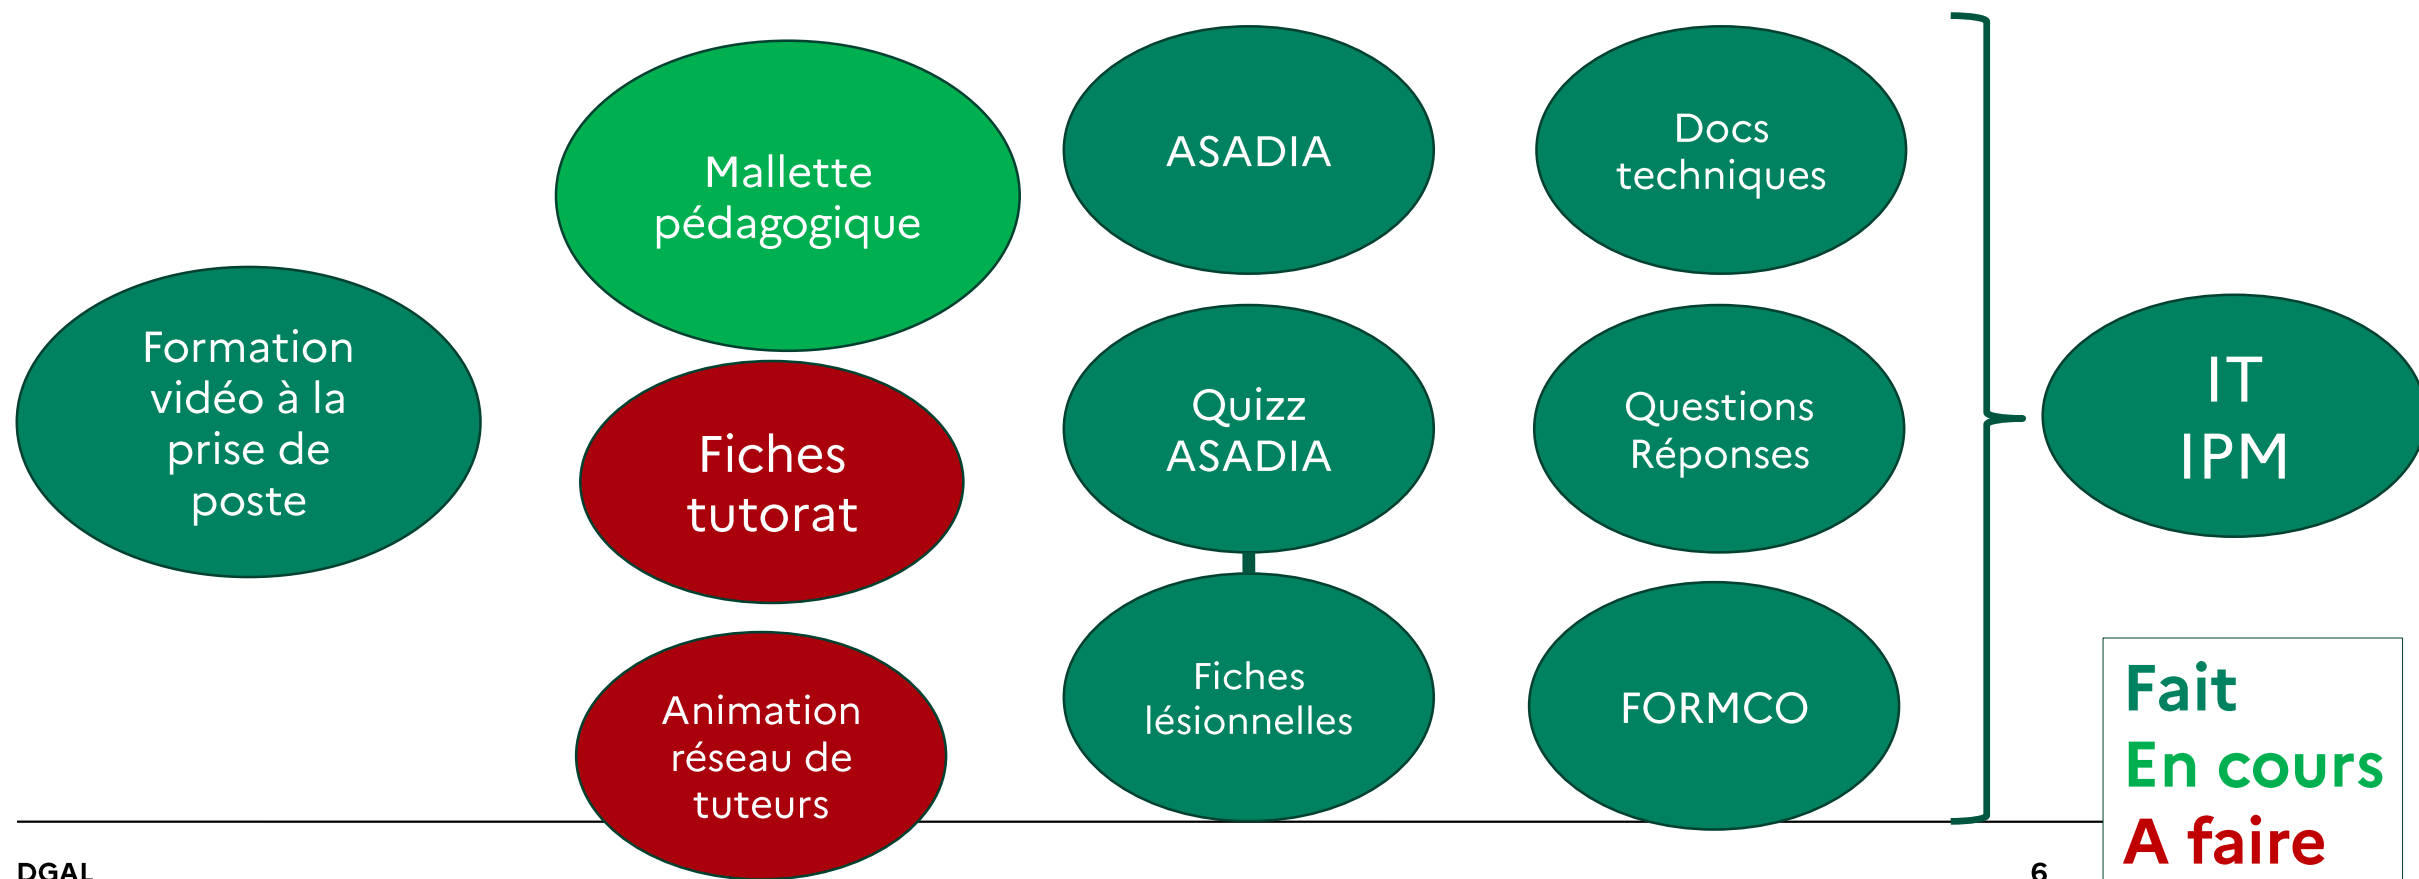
Formation vidéo à la prise de poste

Mallette pédagogique

Fiches tutorat

Animation réseau de tuteurs

ASADIA

Quizz ASADIA

Fiches lésionnelles

Docs techniques

Questions Réponses

FORMCO

IT IPM

Fait
En cours
A faire

DGAL

6